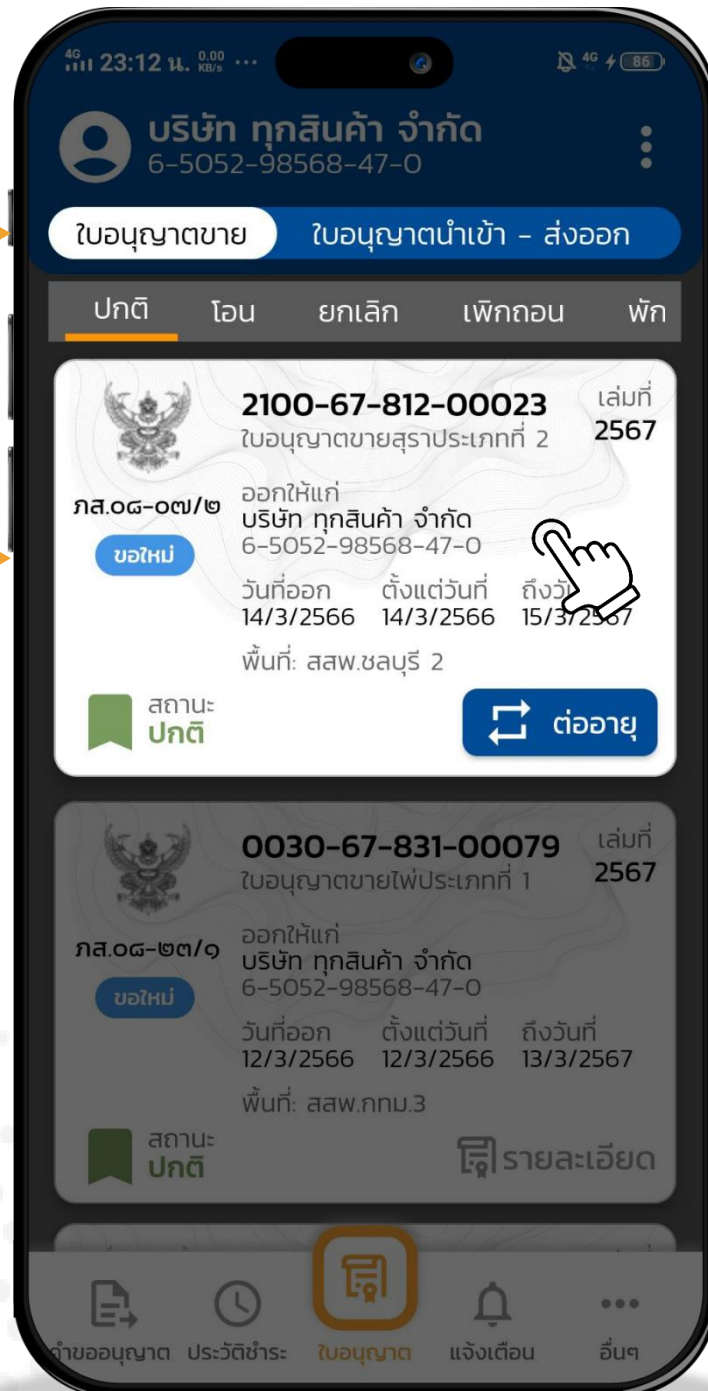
4G 23:12 น. 0.00 KB/s ···

4G 86

บริษัท ทุกสินค้า จำกัด
6-5052-98568-47-0

ใบอนุญาตขาย

ใบอนุญาตนำเข้า - ส่งออก

ปกติ โอน ยกเลิก เพิกถอน พัก

2100-67-812-00023
ใบอนุญาตขายสุราประเภทที่ 2

เล่มที่
2567

ภส.๐๘-๐๗/๒

ขอใหม่

ออกให้แก่
บริษัท ทุกสินค้า จำกัด
6-5052-98568-47-0

วันที่ออก
14/3/2566

ตั้งแต่วันที่
14/3/2566

ถึงวัน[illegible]
15/3/25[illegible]7

พื้นที่: สสพ.ชลบุรี 2

สถานะ
ปกติ

ต่ออายุ

0030-67-831-00079
ใบอนุญาตขายไพ่ประเภทที่ 1

เล่มที่
2567

ภส.๐๘-๒๓/๑

ขอใหม่

ออกให้แก่
บริษัท ทุกสินค้า จำกัด
6-5052-98568-47-0

วันที่ออก
12/3/2566

ตั้งแต่วันที่
12/3/2566

ถึงวันที่
13/3/2567

พื้นที่: สสพ.กทม.3

สถานะ
ปกติ

รายละเอียด

คำขออนุญาต ประวัติชำระ ใบอนุญาต แจ้งเตือน อื่นๆ